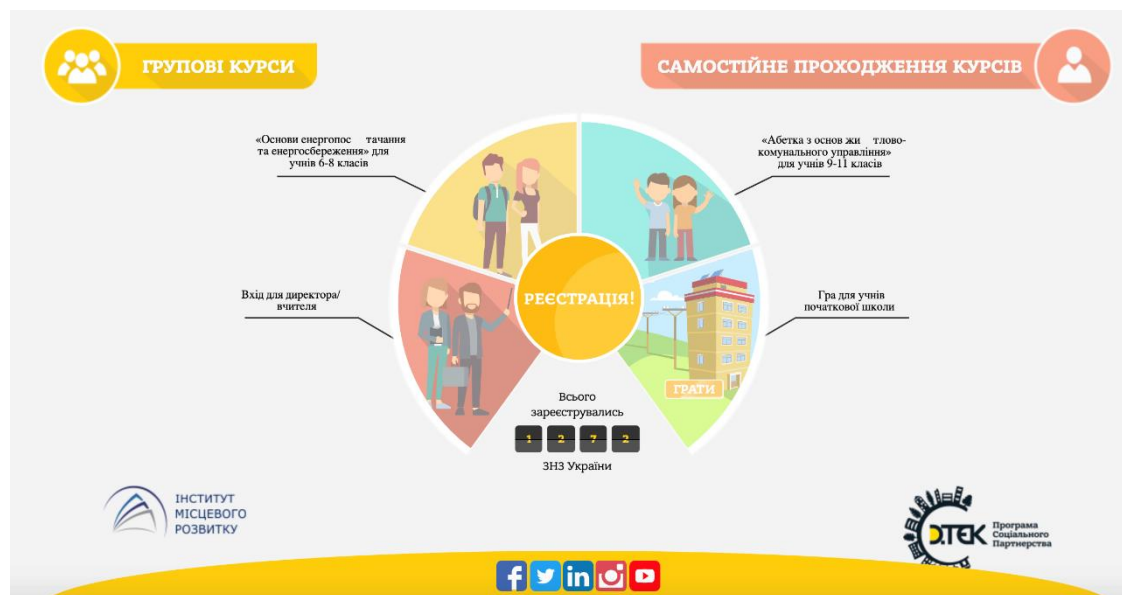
ГРУПОВІ КУРСИ

САМОСТІЙНЕ ПРОХОДЖЕННЯ КУРСІВ

«Основи енергопос тачання та енергосбереження» для учнів 6-8 класів

«Абетка з основ жи тлово-комунального управління» для учнів 9-11 класів

Вхід для директора/ вчителя

РЕЄСТРАЦІЯ!

Гра для учнів початкової школи

ГРАТИ

Всього зареєструвались

1 2 7 2

ЗНЗ України

ІНСТИТУТ МІСЦЕВОГО РОЗВИТКУ

DTEK

Програма Соціального Партнерства